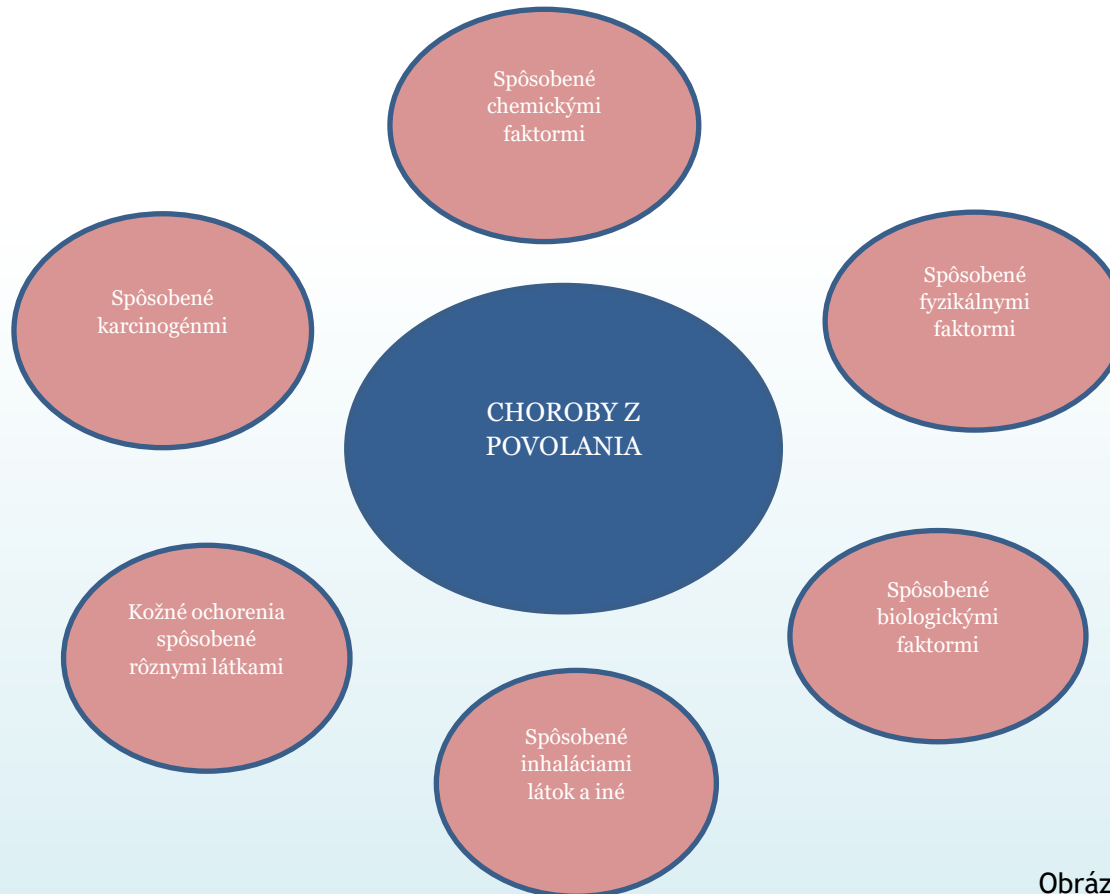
Spôsobené chemickými faktormi

Spôsobené karcinogénmi

Spôsobené fyzikálnymi faktormi

CHOROBY Z POVOLANIA

Kožné ochorenia spôsobené rôznymi látkami

Spôsobené biologickými faktormi

Spôsobené inhaláciami látok a iné

Obráz